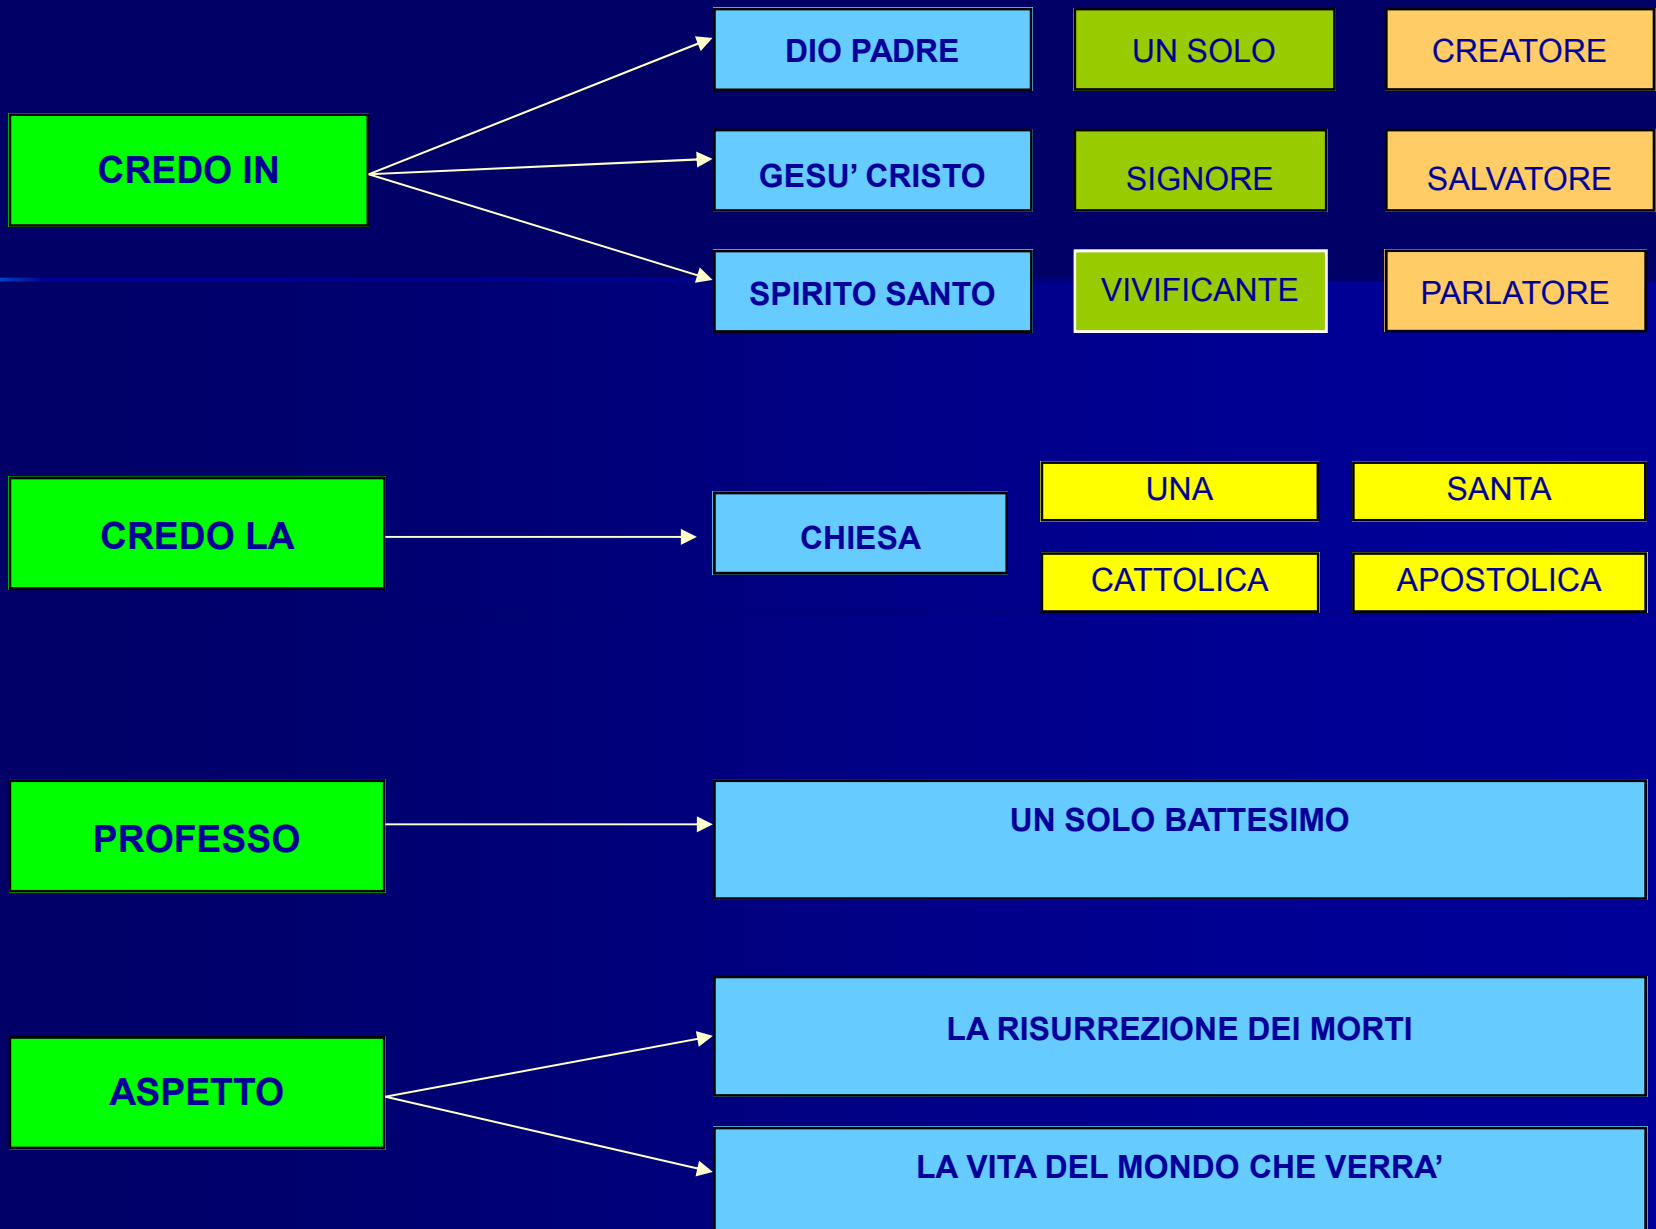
DIO PADRE

UN SOLO

CREATORE

CREDO IN

GESU' CRISTO

SIGNORE

SALVATORE

SPIRITO SANTO

VIVIFICANTE

PARLATORE

CREDO LA

CHIESA

UNA

SANTA

CATTOLICA

APOSTOLICA

PROFESSO

UN SOLO BATTESIMO

ASPETTO

LA RISURREZIONE DEI MORTI

LA VITA DEL MONDO CHE VERRA'